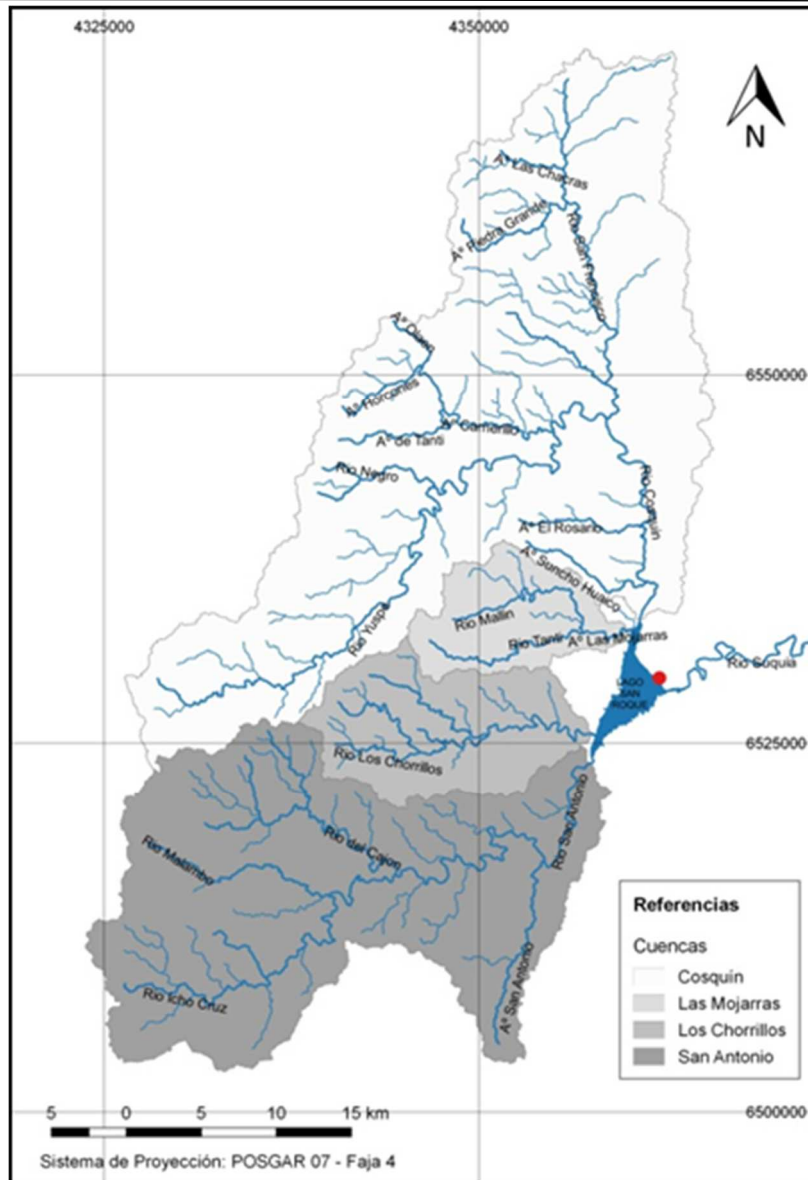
4325000

4350000

N

Aº Las Chacras

Aº Piedra Grande

Río San Francisco

Aº Quebrada

Aº Horcones

Aº Gamarillo

Aº de Tanti

Río Negro

Río Cosquín

Aº El Rosario

Aº Sancho Huasco

Río Mallín

Río Tanti

Aº Las Mojarras

Río Yuspe

Río Suquía

LAGO SAN ROQUE

6550000

6525000

Río Los Chorrillos

Río del Cajón

Río Malambo

Río San Antonio

Aº San Antonio

Río Icho Cruz

Referencias

Cuencas

Cosquín

Las Mojarras

Los Chorrillos

San Antonio

5 0 5 10 15 km

6500000

Sistema de Proyección: POSGAR 07 - Faja 4